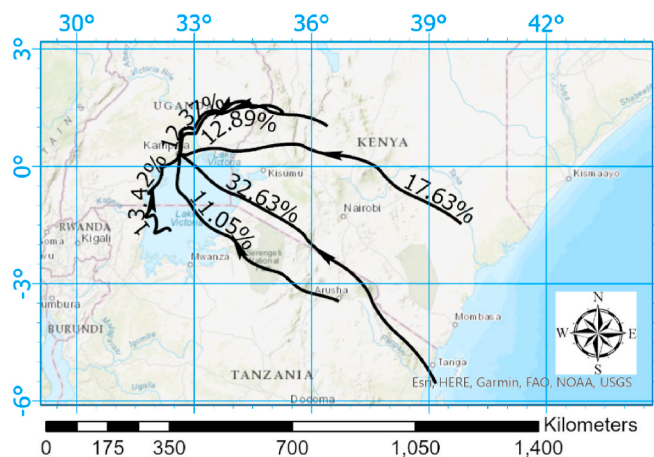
30° 33° 36° 39° 42°

3° 0° -3° -6°

UGANDA
Kampala
KENYA
Kisumu
Lake Victoria
Nairobi
Kismaayo
RWANDA
Kigali
Bujumbura
BURUNDI
Mwanza
Serengeti
Arusha
Mombasa
Tanga
TANZANIA
Dodoma
Victoria Nile

2.31%
12.89%
17.63%
32.63%
11.05%
13.42%

N
W E
S

Esri, HERE, Garmin, FAO, NOAA, USGS

Kilometers
0 175 350 700 1,050 1,400